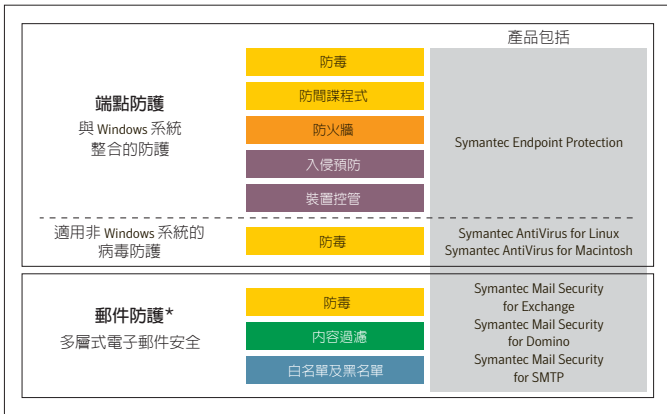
產品包括

端點防護
與 Windows 系統整合的防護

防毒

防間諜程式

防火牆

入侵預防

裝置控管

Symantec Endpoint Protection

適用非 Windows 系統的病毒防護

防毒

Symantec AntiVirus for Linux
Symantec AntiVirus for Macintosh

郵件防護*
多層式電子郵件安全

防毒

內容過濾

白名單及黑名單

Symantec Mail Security for Exchange
Symantec Mail Security for Domino
Symantec Mail Security for SMTP